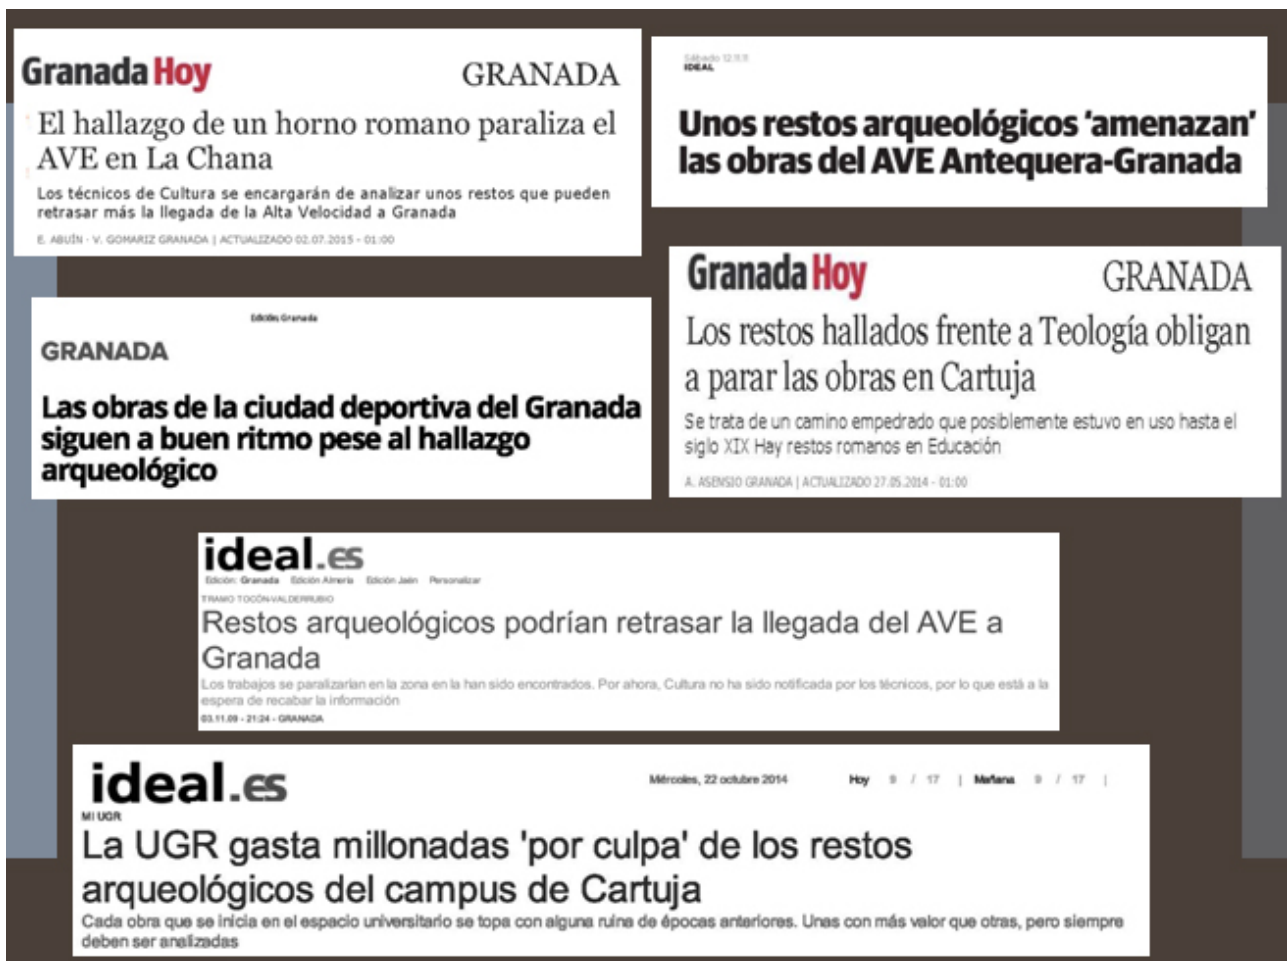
Granada Hoy GRANADA

El hallazgo de un horno romano paraliza el AVE en La Chana

Los técnicos de Cultura se encargarán de analizar unos restos que pueden retrasar más la llegada de la Alta Velocidad a Granada

E. ABUÍN · V. GOMARIZ GRANADA | ACTUALIZADO 02.07.2015 - 01:00

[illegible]
IDEAL

Unos restos arqueológicos 'amenazan' las obras del AVE Antequera-Granada

Edición Granada

GRANADA

Las obras de la ciudad deportiva del Granada siguen a buen ritmo pese al hallazgo arqueológico

Granada Hoy GRANADA

Los restos hallados frente a Teología obligan a parar las obras en Cartuja

Se trata de un camino empedrado que posiblemente estuvo en uso hasta el siglo XIX Hay restos romanos en Educación

A. ASENSIO GRANADA | ACTUALIZADO 27.05.2014 - 01:00

ideal.es
Edición: Granada Edición Almería Edición Jaén Personalizar
TRAMO TOCÓN-VALDERRUBIO

Restos arqueológicos podrían retrasar la llegada del AVE a Granada

Los trabajos se paralizarían en la zona en la han sido encontrados. Por ahora, Cultura no ha sido notificada por los técnicos, por lo que está a la espera de recabar la información

03.11.09 - 21:24 - GRANADA

ideal.es
Miércoles, 22 octubre 2014 Hoy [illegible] / 17 | Mañana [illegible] / 17 |
MI UGR

La UGR gasta millonadas 'por culpa' de los restos arqueológicos del campus de Cartuja

Cada obra que se inicia en el espacio universitario se topa con alguna ruina de épocas anteriores. Unas con más valor que otras, pero siempre deben ser analizadas